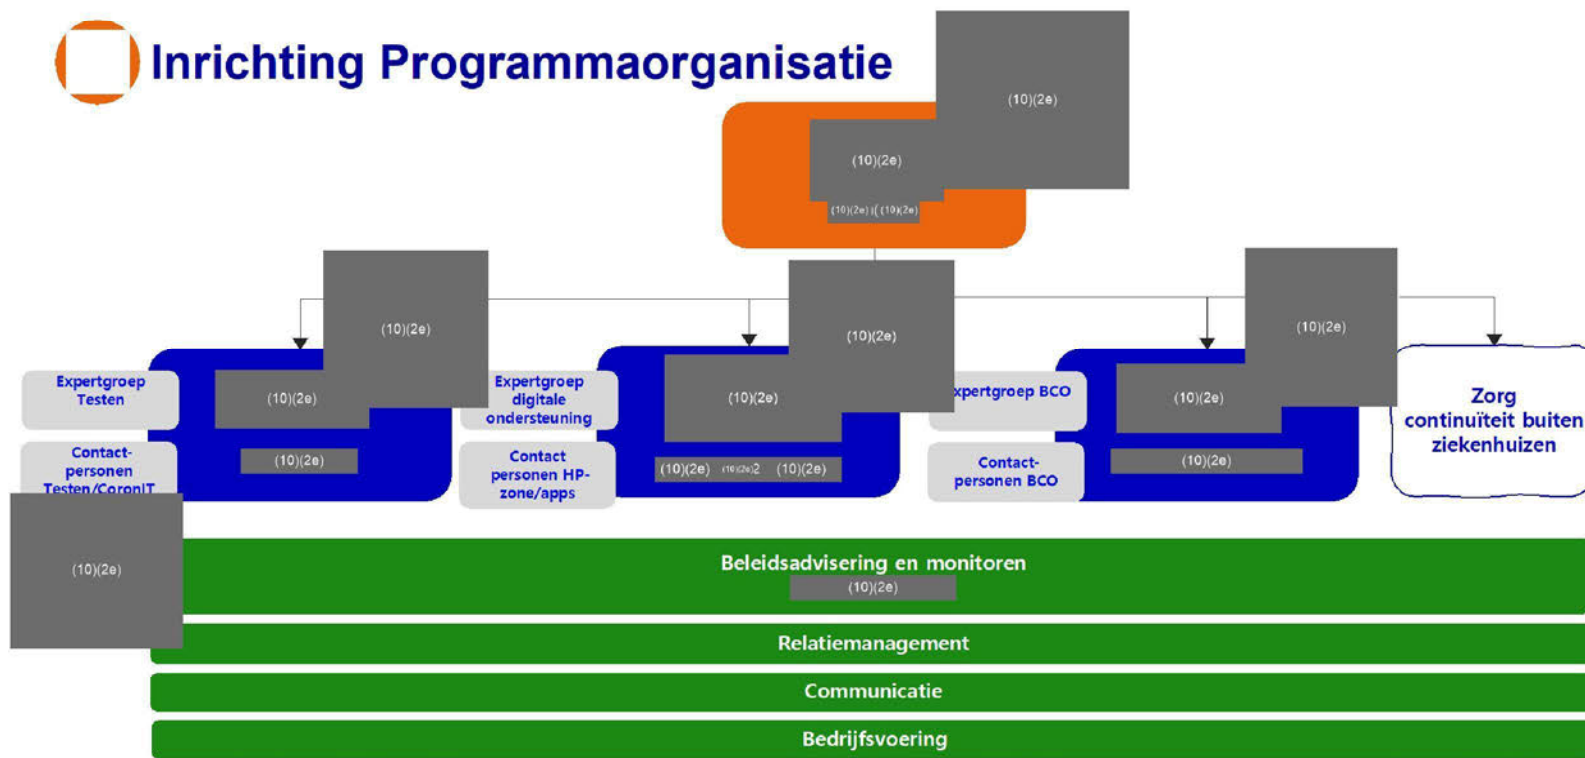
Inrichting Programmaorganisatie

(10)(2e)

(10)(2e)

(10)(2e) (10)(2e)

(10)(2e)

Expertgroep Testen

(10)(2e)

(10)(2e)

Contactpersonen Testen/CoronIT

(10)(2e)

Expertgroep digitale ondersteuning

(10)(2e)

Contact personen HP-zone/apps

(10)(2e) (10)(2e)2 (10)(2e)

(10)(2e)

xpertgroep BCO

(10)(2e)

Contactpersonen BCO

(10)(2e)

Zorg continuïteit buiten ziekenhuizen

(10)(2e)

Beleidsadvisering en monitoren

(10)(2e)

Relatiemanagement

Communicatie

Bedrijfsvoering